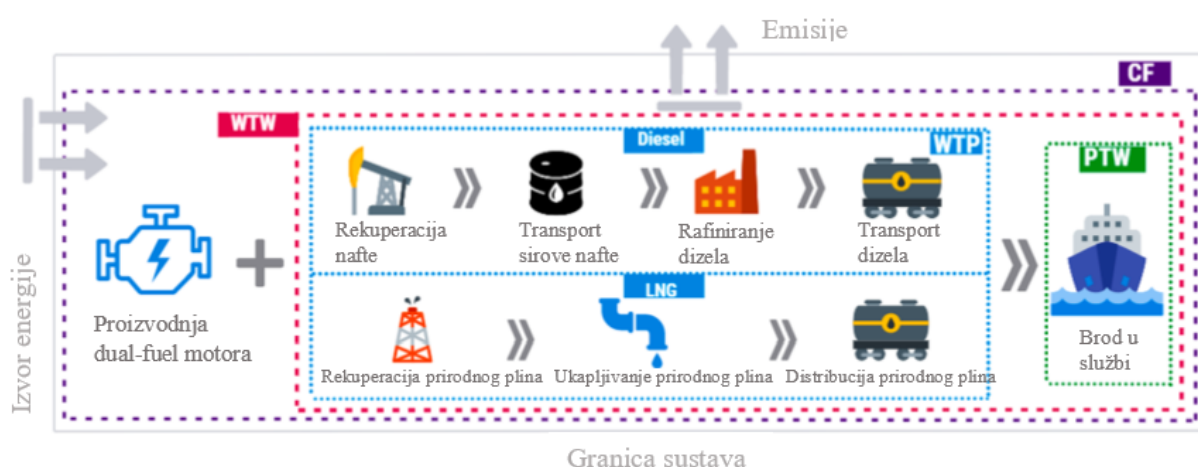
Emisije

CF

WTW

Diesel

WTP

PTW

Izvor energije

Proizvodnja dual-fuel motora

Rekuperacija nafte

Transport sirove nafte

Rafiniranje dizela

Transport dizela

LNG

Rekuperacija prirodnog plina

Ukapljivanje prirodnog plina

Distribucija prirodnog plina

Brod u službi

Granica sustava